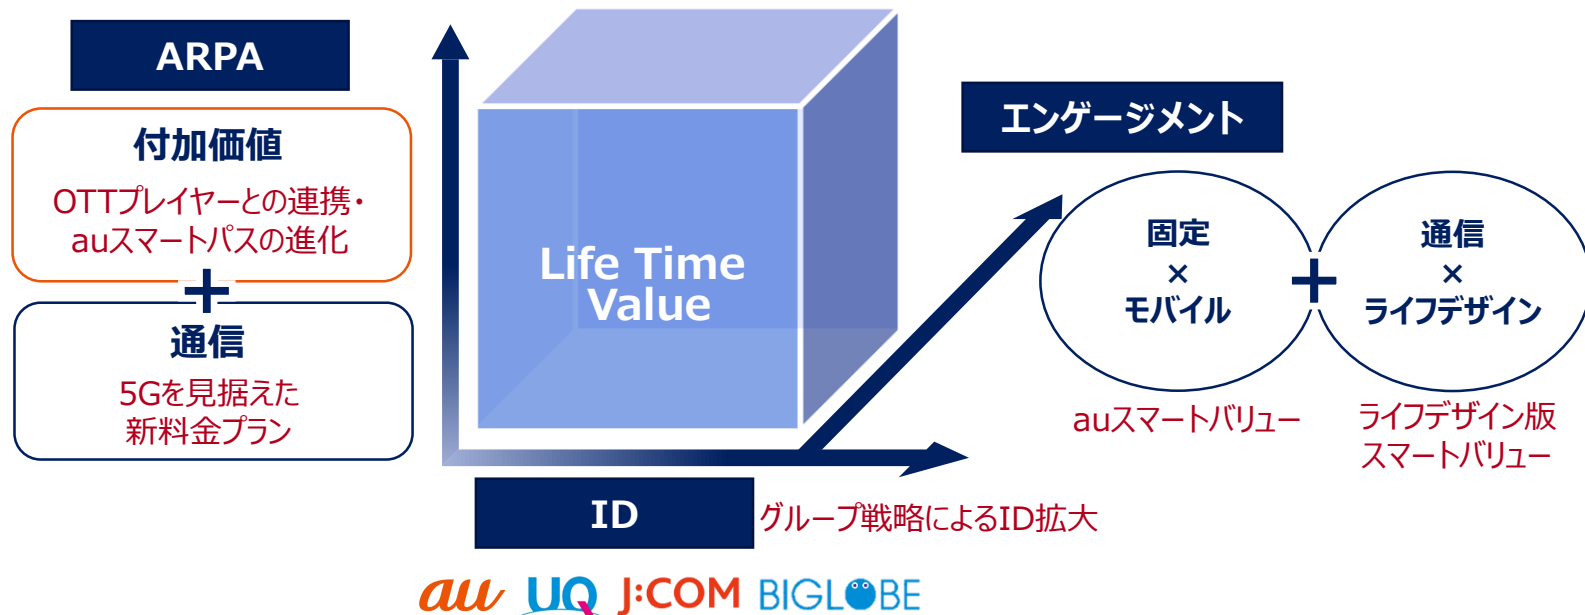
ARPA

付加価値

OTTプレイヤーとの連携・auスマートパスの進化

＋

通信

5Gを見据えた新料金プラン

Life Time Value

エンゲージメント

固定
×
モバイル

＋

通信
×
ライフデザイン

auスマートバリュー

ライフデザイン版スマートバリュー

ID

グループ戦略によるID拡大

au UQ J:COM BIGLOBE